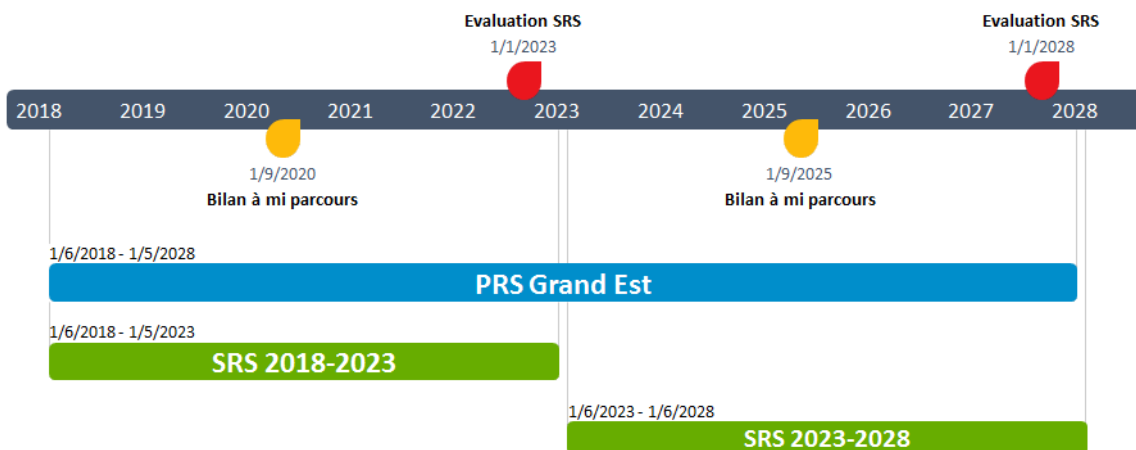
Evaluation SRS
1/1/2023

Evaluation SRS
1/1/2028

2018 2019 2020 2021 2022 2023 2024 2025 2026 2027 2028

1/9/2020
Bilan à mi parcours

1/9/2025
Bilan à mi parcours

1/6/2018 - 1/5/2028
PRS Grand Est

1/6/2018 - 1/5/2023
SRS 2018-2023

1/6/2023 - 1/6/2028
SRS 2023-2028